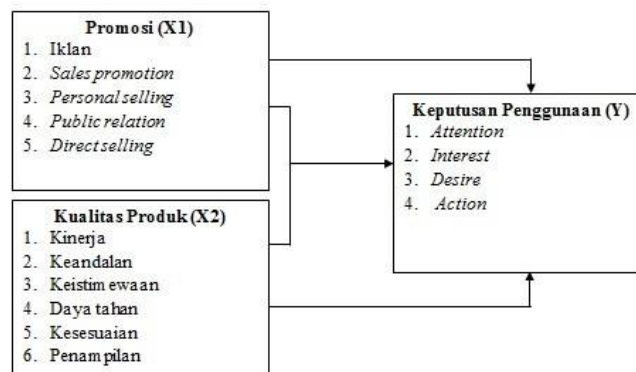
Promosi (X1)
1. Iklan
2. *Sales promotion*
3. *Personal selling*
4. *Public relation*
5. *Direct selling*

Kualitas Produk (X2)
1. Kinerja
2. Keandalan
3. Keistimewaan
4. Daya tahan
5. Kesesuaian
6. Penampilan

Keputusan Penggunaan (Y)
1. *Attention*
2. *Interest*
3. *Desire*
4. *Action*